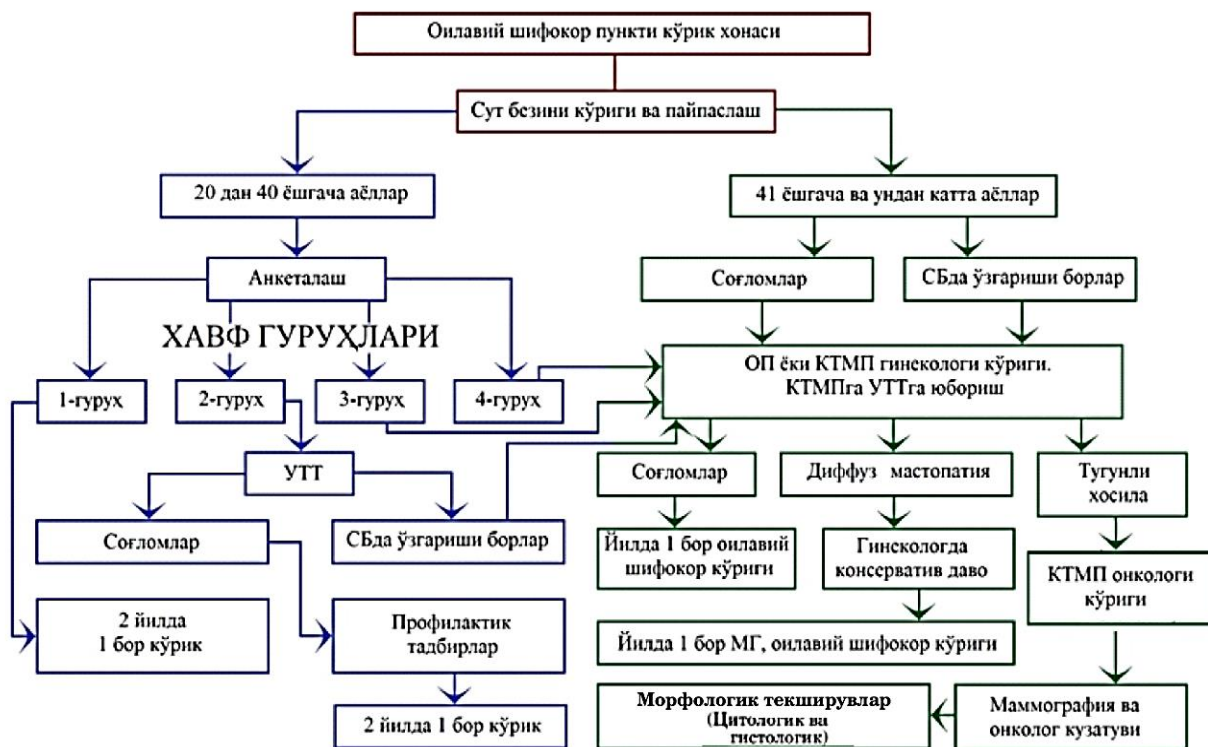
Оилавий шифокор пункти кўрик хонаси

Сут безини кўриги ва пайпаслаш

20 дан 40 ёшгача аёллар

41 ёшгача ва ундан катта аёллар

Анкеталаш

Соғломлар

СБда ўзгариши борлар

ХАВФ ГУРУҲЛАРИ

1-гурух

2-гурух

3-гурух

4-гурух

ОП ёки КТМП гинекологи кўриги. КТМПга УТТга юбориш

УТТ

Соғломлар

Диффуз мастопатия

Тугунли хосила

Соғломлар

СБда ўзгариши борлар

Йилда 1 бор оилавий шифокор кўриги

Гинекологда консерватив даво

КТМП онкологи кўриги

2 йилда 1 бор кўрик

Профилактик тадбирлар

Йилда 1 бор МГ, оилавий шифокор кўриги

Морфологик текширувлар (Цитологик ва гистологик)

Маммография ва онколог кузатуви

2 йилда 1 бор кўрик